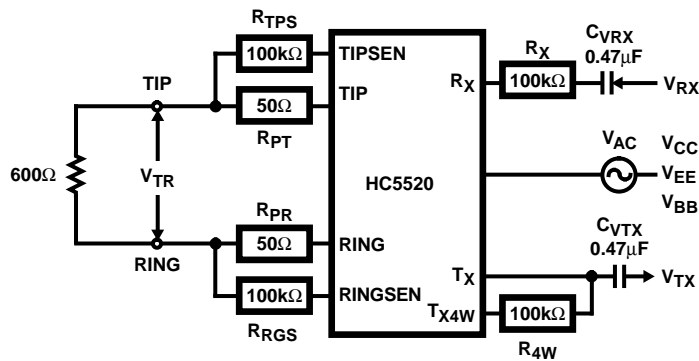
$R_{TPS}$
100kΩ
TIPSEN
TIP
50Ω
TIP
$R_{PT}$
$R_X$
$R_X$
100kΩ
$C_{VRX}$
0.47μF
$V_{RX}$
$V_{AC}$
$V_{CC}$
$V_{EE}$
$V_{BB}$
600Ω
$V_{TR}$
HC5520
$R_{PR}$
50Ω
RING
RING
100kΩ
RINGSEN
$R_{RGS}$
$T_X$
$T_{X4W}$
100kΩ
$R_{4W}$
$C_{VTX}$
0.47μF
$V_{TX}$